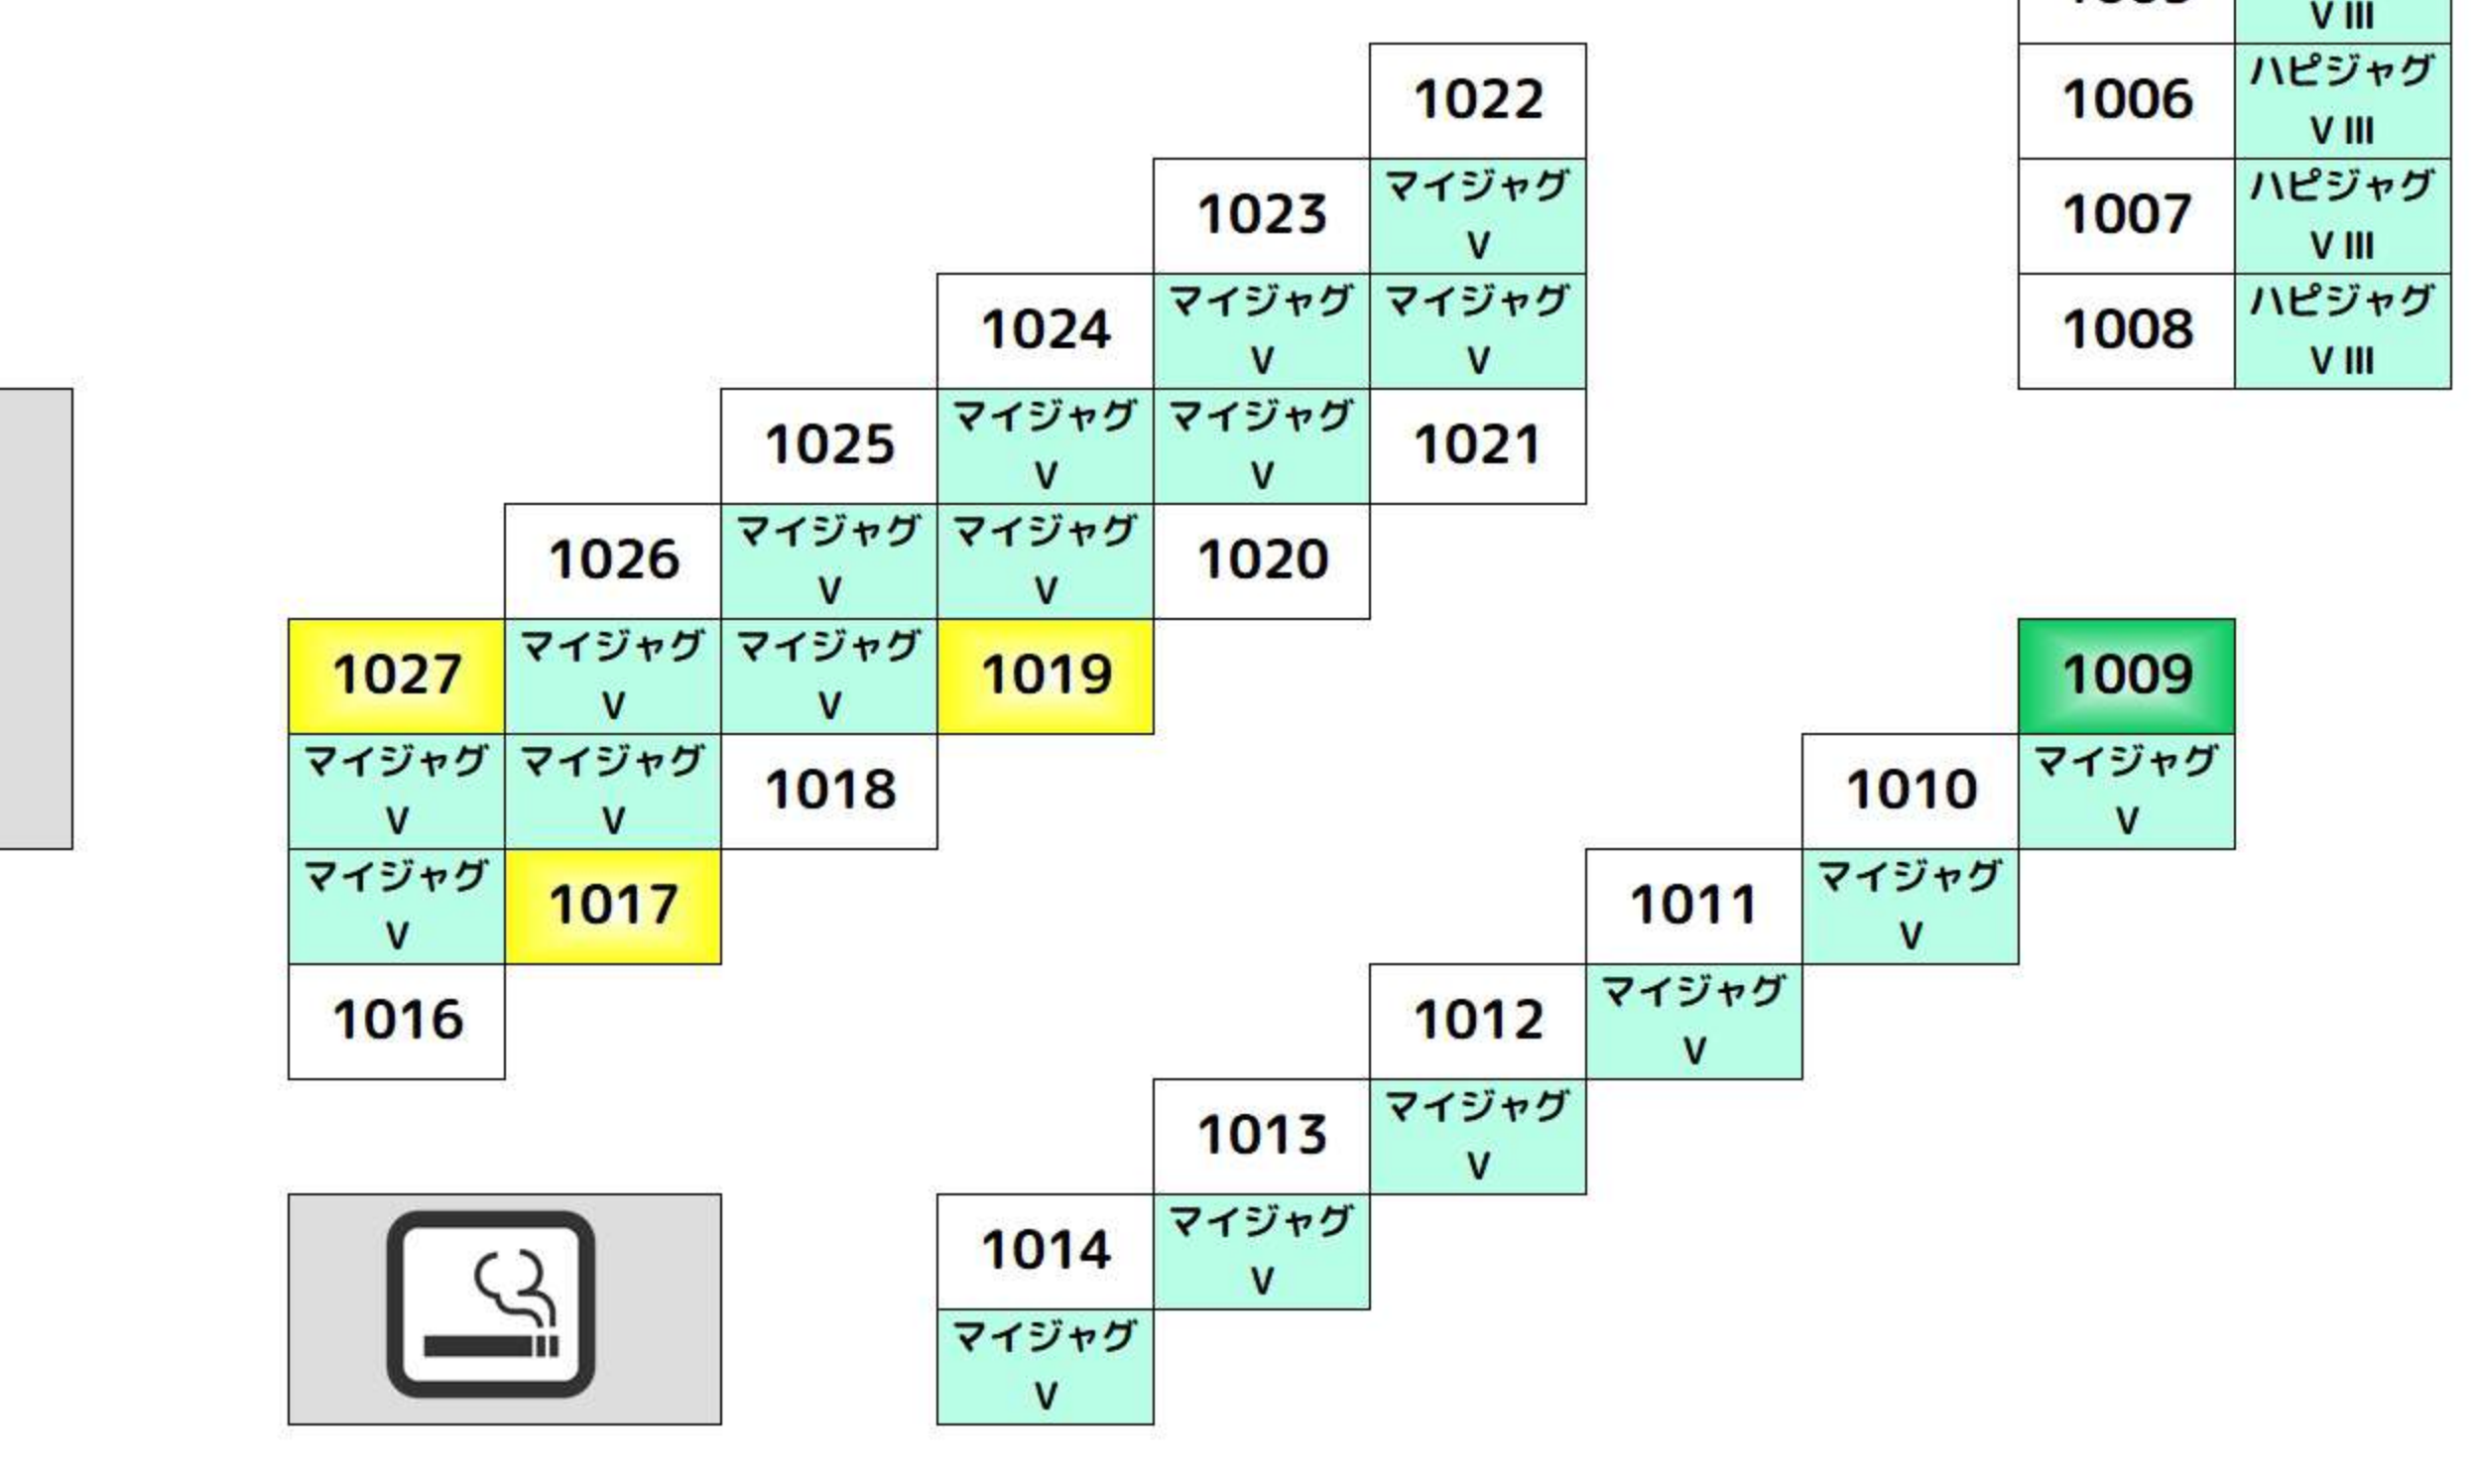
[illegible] V III
1006 ハピジャグ V III
1007 ハピジャグ V III
1008 ハピジャグ V III

1022
1023 マイジャグ V
1024 マイジャグ V マイジャグ V
1025 マイジャグ V マイジャグ V 1021
1026 マイジャグ V マイジャグ V 1020
1027 マイジャグ V マイジャグ V 1019
マイジャグ V マイジャグ V 1018
マイジャグ V 1017
1016

1009
1010 マイジャグ V
1011 マイジャグ V
1012 マイジャグ V
1013 マイジャグ V
1014 マイジャグ V
マイジャグ V